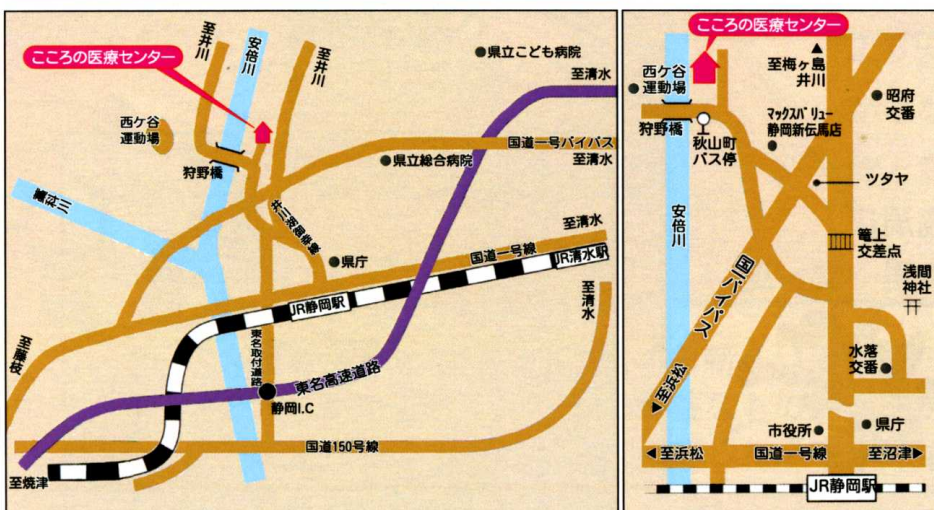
こころの医療センター

至井川

安倍川

至井川

県立こども病院

至清水

西ケ谷運動場

国道一号バイパス

至清水

狩野橋

県立総合病院

藁科川

井宮北街道

至清水

県庁

国道一号線

JR清水駅

JR静岡駅

至清水

至藤枝

東名取付道路

東名高速道路

静岡I.C

国道150号線

至焼津

こころの医療センター

至梅ヶ島井川

西ケ谷運動場

昭府交番

狩野橋

秋山町バス停

マックスバリュー静岡新伝馬店

ツタヤ

安倍川

国一バイパス

籠上交差点

浅間神社

至浜松

水落交番

市役所

県庁

至浜松

国道一号線

至沼津

JR静岡駅